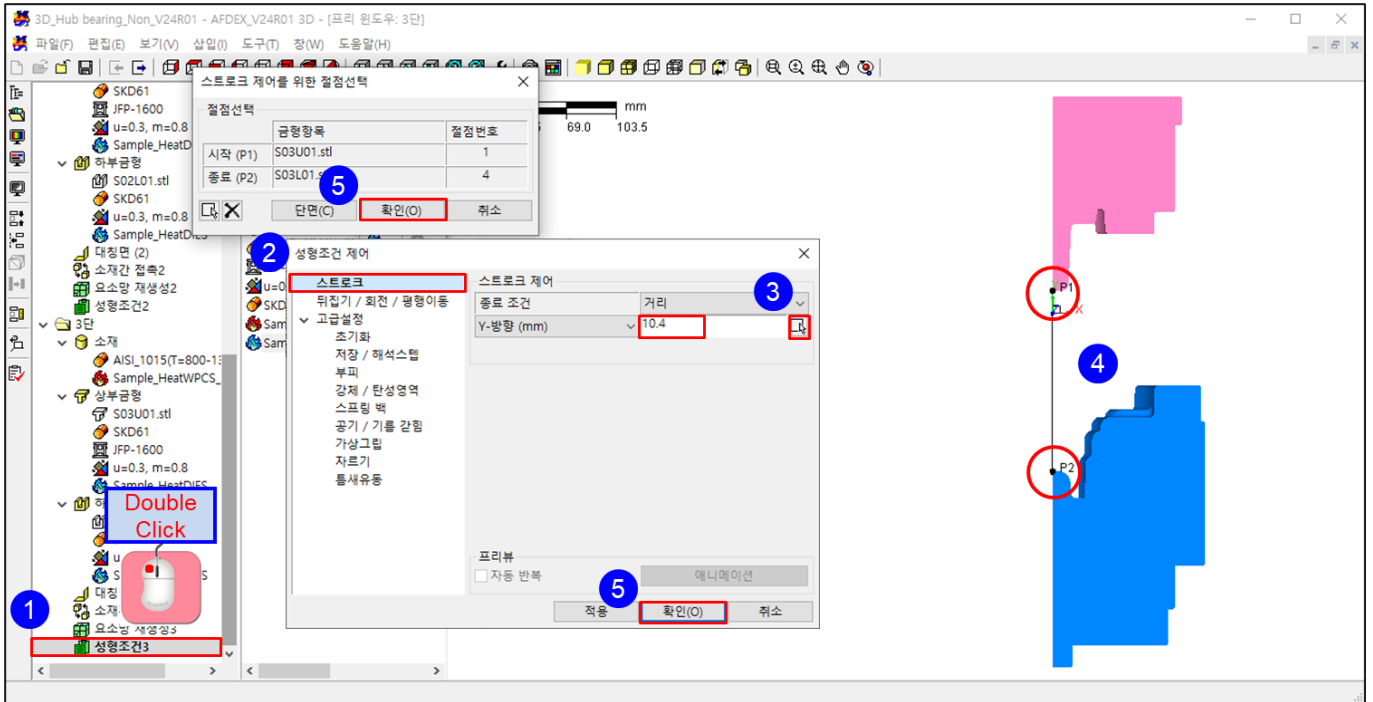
3D_Hub bearing_Non_V24R01 - AFDEX_V24R01 3D - [프리 윈도우: 3단]

파일(F) 편집(E) 보기(V) 삽입(I) 도구(T) 창(W) 도움말(H)

SKD61
JFP-1600
u=0.3, m=0.8
Sample_HeatD
하부금형
S02L01.stl
SKD61
u=0.3, m=0.8
Sample_HeatDIES
대칭면 (2)
소재간 접촉2
요소망 재생성2
성형조건2
3단
소재
AISI_1015(T=800-1
Sample_HeatWPCS_
상부금형
S03U01.stl
SKD61
JFP-1600
u=0.3, m=0.8
Sample_HeatDIES
Double Click
대칭
소재
요소망 재생성3
성형조건3

1

스트로크 제어를 위한 절점선택
절점선택

|  | 금형항목 | 절점번호 |
|---|---|---|
| 시작 (P1) | S03U01.stl | 1 |
| 종료 (P2) | S03L01.stl | 4 |

5
단면(C) 확인(O) 취소

mm
69.0 103.5

2
성형조건 제어
스트로크
뒤집기 / 회전 / 평행이동
고급설정
초기화
저장 / 해석스텝
부피
강체 / 탄성영역
스프링 백
공기 / 기름 갇힘
가상그립
자르기
틈새유동

스트로크 제어
종료 조건 | 거리
Y-방향 (mm) | 10.4
3

프리뷰
자동 반복
애니메이션
5
적용 확인(O) 취소

P1
4
P2